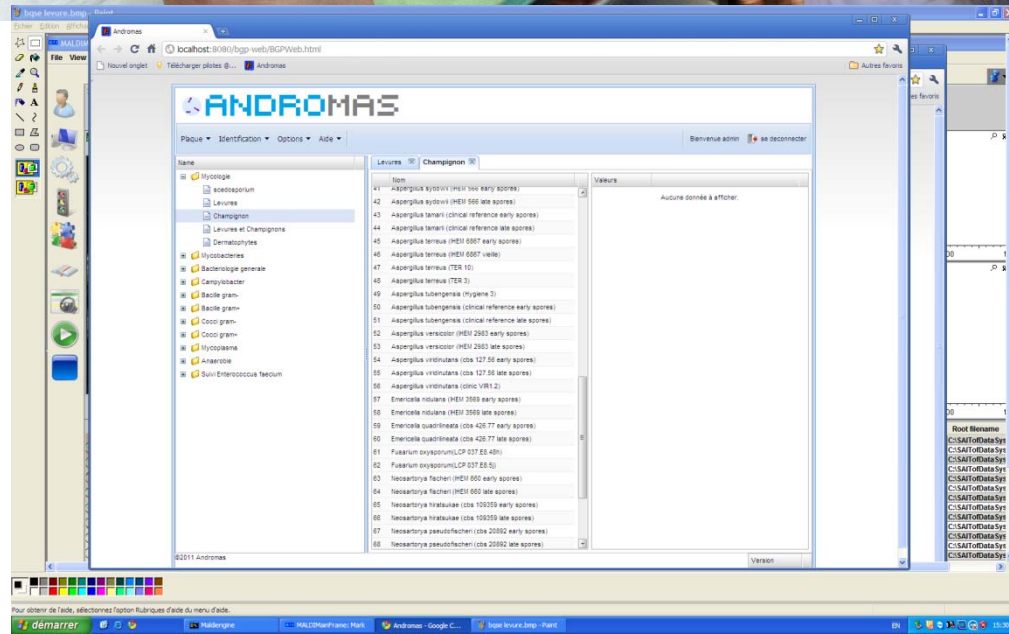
bqse levure.bmp - Paint
Fichier Edition Affichage
MALDI
File View
Andromas
localhost:8080/bgp-web/BGPWeb.html
Nouvel onglet Télécharger plistes @... Andromas
Autres favoris
ANDROMAS
Plaque ▾ Identification ▾ Options ▾ Aide ▾
Bienvenue admin se deconnecter
Name
Mycologie
scedosporium
Levures
Champignon
Levures et Champignons
Dermatophytes
Mycobacteries
Bacteriologie generale
Campylobacter
Bacille gram-
Bacille gram+
Cocci gram-
Cocci gram+
Mycoplasma
Anaerobie
Suivi Enterococcus faecium
Levures Champignon
Nom
41 Aspergillus sydowii (HEM 566 early spores)
42 Aspergillus sydowii (HEM 566 late spores)
43 Aspergillus tamarii (clinical reference early spores)
44 Aspergillus tamarii (clinical reference late spores)
45 Aspergillus terreus (HEM 6867 early spores)
46 Aspergillus terreus (HEM 6867 vieille)
47 Aspergillus terreus (TER 10)
48 Aspergillus terreus (TER 3)
49 Aspergillus tubengensis (Hygiene 3)
50 Aspergillus tubengensis (clinical reference early spores)
51 Aspergillus tubengensis (clinical reference late spores)
52 Aspergillus versicolor (HEM 2983 early spores)
53 Aspergillus versicolor (HEM 2983 late spores)
54 Aspergillus viridinutans (cbs 127.56 early spores)
55 Aspergillus viridinutans (cbs 127.56 late spores)
56 Aspergillus viridinutans (clinic VIR1.2)
57 Emericella nidulans (HEM 3569 early spores)
58 Emericella nidulans (HEM 3569 late spores)
59 Emericella quadrilineata (cbs 426.77 early spores)
60 Emericella quadrilineata (cbs 426.77 late spores)
61 Fusarium oxysporum(LCP 037.E6.48h)
62 Fusarium oxysporum(LCP 037.E6.5j)
63 Neosartorya fischeri (HEM 660 early spores)
64 Neosartorya fischeri (HEM 660 late spores)
65 Neosartorya hiratsukae (cbs 109359 early spores)
66 Neosartorya hiratsukae (cbs 109359 late spores)
67 Neosartorya pseudofischeri (cbs 20892 early spores)
68 Neosartorya pseudofischeri (cbs 20892 late spores)
Valeurs
Aucune donnée à afficher.
©2011 Andromas
Version
Root filename
C:\SAITofDataSys
Pour obtenir de l'aide, sélectionnez l'option Rubriques d'aide du menu d'aide.
démarrer Maldengine MALDIManFrame: Mark Andromas - Google C... bqse levure.bmp - Paint EN 15:30